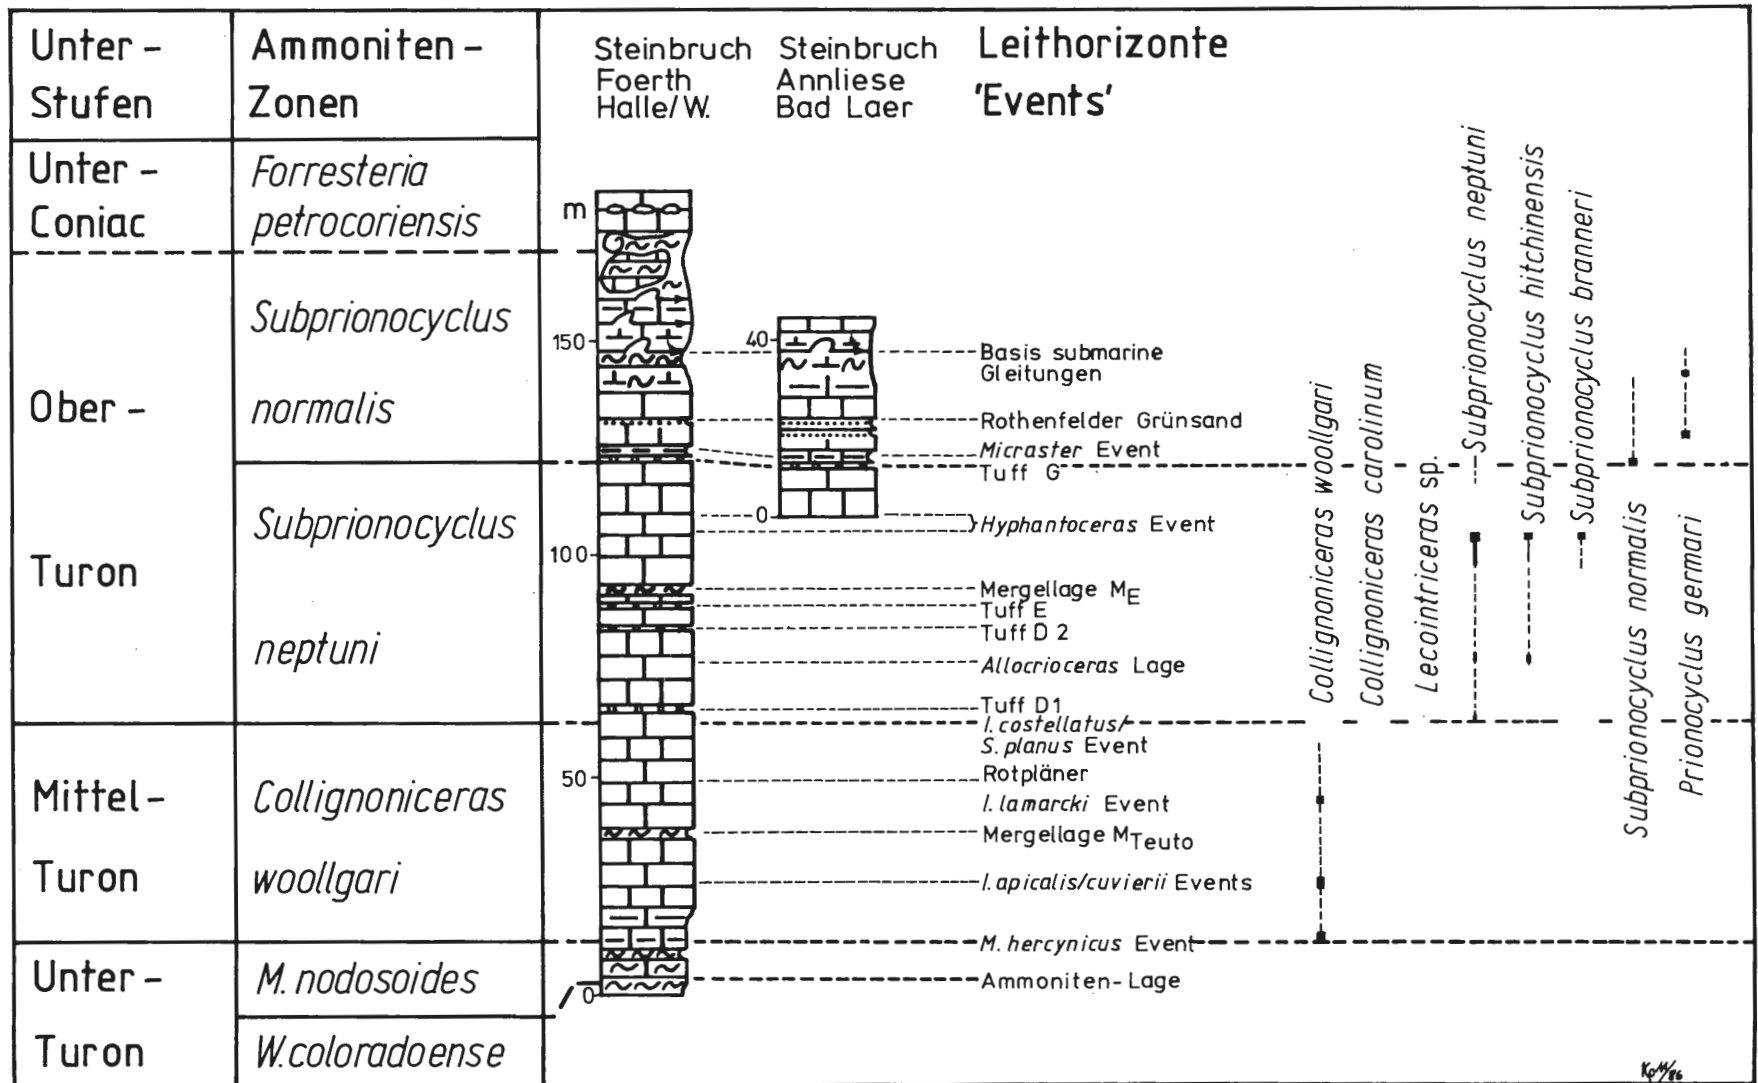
| Unter - Stufen | Ammoniten - Zonen |
|---|---|
| Unter - Coniac | *Forresteria petrocoriensis* |
| Ober - Turon | *Subprionocyclus normalis* |
| | *Subprionocyclus neptuni* |
| Mittel - Turon | *Collignoniceras woollgari* |
| Unter - Turon | *M. nodosoides* |
| | *W. coloradoense* |

Steinbruch Foerth Halle/W.

Steinbruch Annliese Bad Laer

Leithorizonte 'Events'

m

150

100

50

0

40

0

Basis submarine Gleitungen

Rothenfelder Grünsand

*Micraster* Event

Tuff G

*Hyphantoceras* Event

Mergellage $M_E$

Tuff E

Tuff D 2

*Allocrioceras* Lage

Tuff D1

*I. costellatus/ S. planus* Event

Rotpläner

*I. lamarcki* Event

Mergellage $M_{Teuto}$

*I. apicalis/cuvierii* Events

*M. hercynicus* Event

Ammoniten- Lage

*Collignoniceras woollgari*

*Collignoniceras carolinum*

*Lecointriceras* sp.

*Subprionocyclus neptuni*

*Subprionocyclus hitchinensis*

*Subprionocyclus branneri*

*Subprionocyclus normalis*

*Prionocyclus germari*

Ko M/86